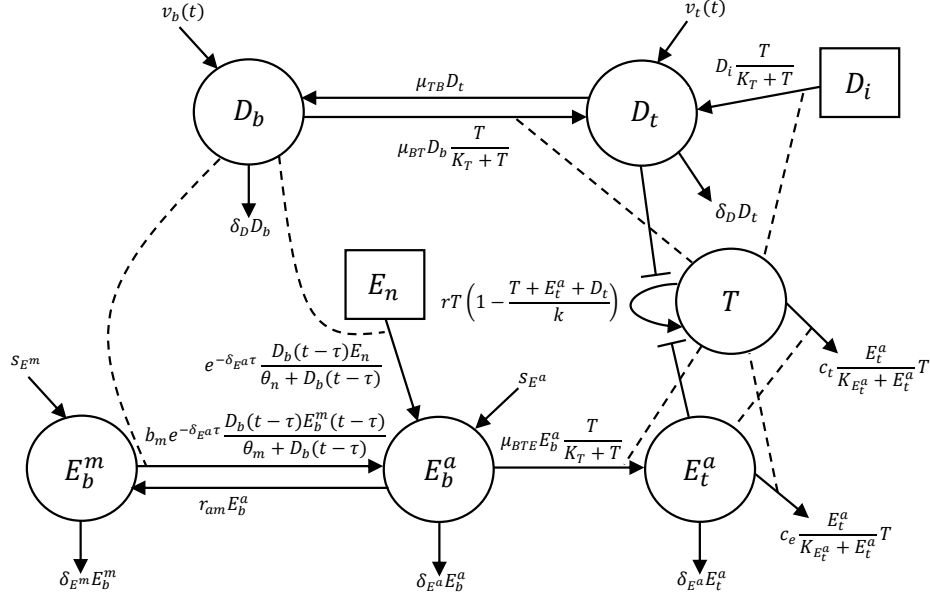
$v_b(t)$

$v_t(t)$

$D_b$

$\mu_{TB}D_t$

$D_t$

$D_i \frac{T}{K_T + T}$

$D_i$

$\mu_{BT}D_b \frac{T}{K_T + T}$

$\delta_D D_b$

$\delta_D D_t$

$E_n$

$rT\left(1 - \frac{T + E_t^a + D_t}{k}\right)$

$T$

$e^{-\delta_{E^a}\tau} \frac{D_b(t-\tau)E_n}{\theta_n + D_b(t-\tau)}$

$s_{E^m}$

$s_{E^a}$

$c_t \frac{E_t^a}{K_{E_t^a} + E_t^a} T$

$b_m e^{-\delta_{E^a}\tau} \frac{D_b(t-\tau)E_b^m(t-\tau)}{\theta_m + D_b(t-\tau)}$

$\mu_{BTE}E_b^a \frac{T}{K_T + T}$

$E_b^m$

$E_b^a$

$E_t^a$

$r_{am}E_b^a$

$c_e \frac{E_t^a}{K_{E_t^a} + E_t^a} T$

$\delta_{E^m}E_b^m$

$\delta_{E^a}E_b^a$

$\delta_{E^a}E_t^a$